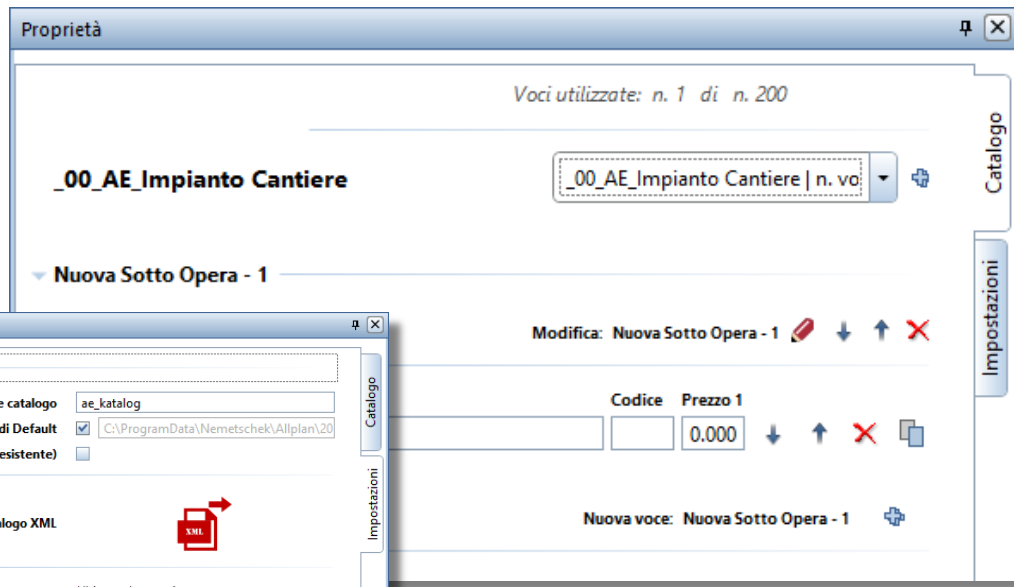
Proprietà

Voci utilizzate: n. 1 di n. 200

_00_AE_Impianto Cantiere

_00_AE_Impianto Cantiere | n. vo

Nuova Sotto Opera - 1

Modifica: Nuova Sotto Opera - 1

Codice Prezzo 1

0.000

Nuova voce: Nuova Sotto Opera - 1

Catalogo

Impostazioni

e catalogo ae_katalog

di Default C:\ProgramData\Nemetschek\Allplan\20

esistente)

alogo XML

XML

Catalogo

Impostazioni